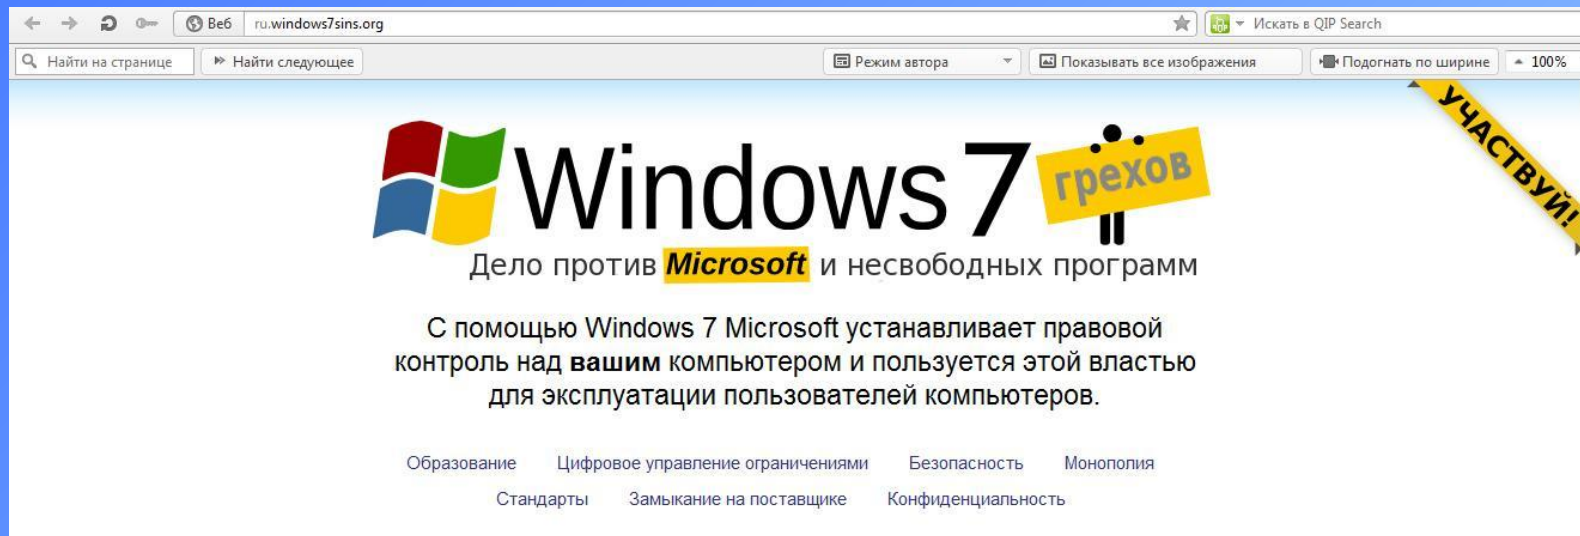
Веб ru.windows7sins.org

Искать в QIP Search

Найти на странице

Найти следующее

Режим автора

Показывать все изображения

Подогнать по ширине

100%

УЧАСТВУЙ!

Windows 7 грехов

Дело против Microsoft и несвободных программ

С помощью Windows 7 Microsoft устанавливает правовой контроль над **вашим** компьютером и пользуется этой властью для эксплуатации пользователей компьютеров.

Образование Цифровое управление ограничениями Безопасность Монополия

Стандарты Замыкание на поставщике Конфиденциальность